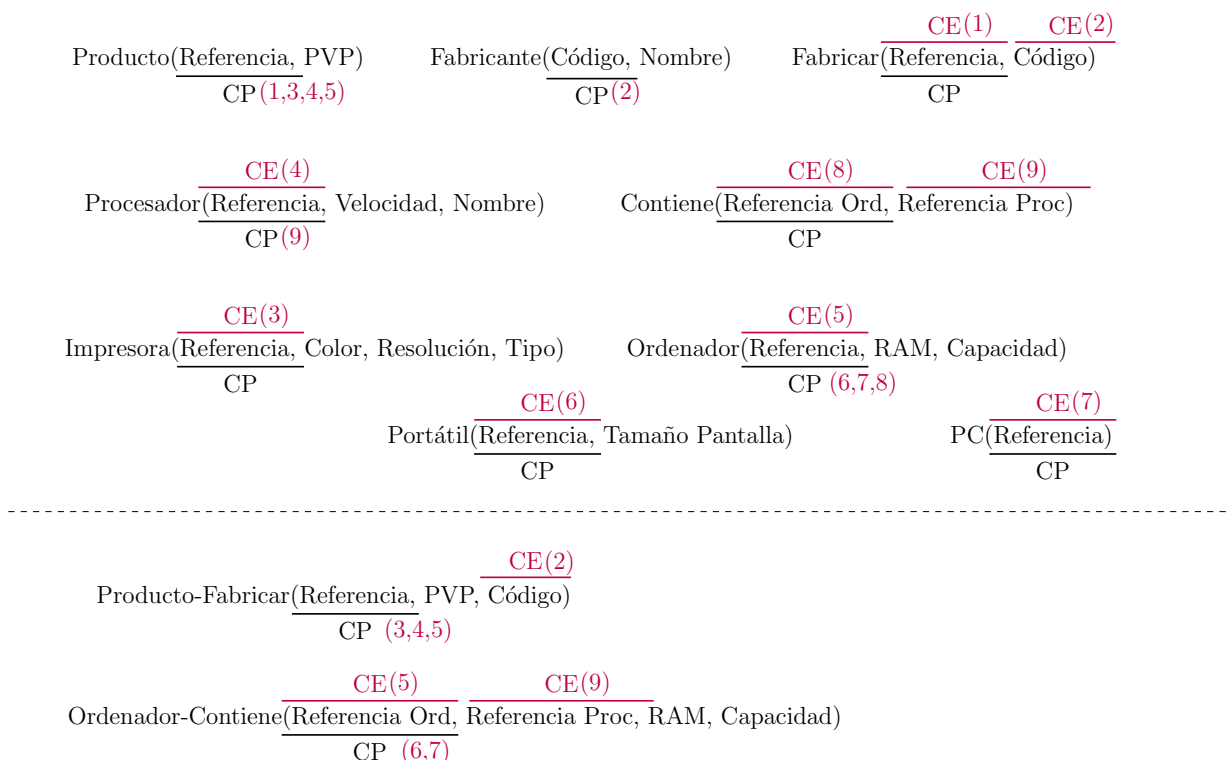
Producto(Referencia, PVP)
CP (1,3,4,5)

Fabricante(Código, Nombre)
CP (2)

CE(1) CE(2)
Fabricar(Referencia, Código)
CP

CE(4)
Procesador(Referencia, Velocidad, Nombre)
CP (9)

CE(8) CE(9)
Contiene(Referencia Ord, Referencia Proc)
CP

CE(3)
Impresora(Referencia, Color, Resolución, Tipo)
CP

CE(5)
Ordenador(Referencia, RAM, Capacidad)
CP (6,7,8)

CE(6)
Portátil(Referencia, Tamaño Pantalla)
CP

CE(7)
PC(Referencia)
CP

CE(2)
Producto-Fabricar(Referencia, PVP, Código)
CP (3,4,5)

CE(5) CE(9)
Ordenador-Contiene(Referencia Ord, Referencia Proc, RAM, Capacidad)
CP (6,7)